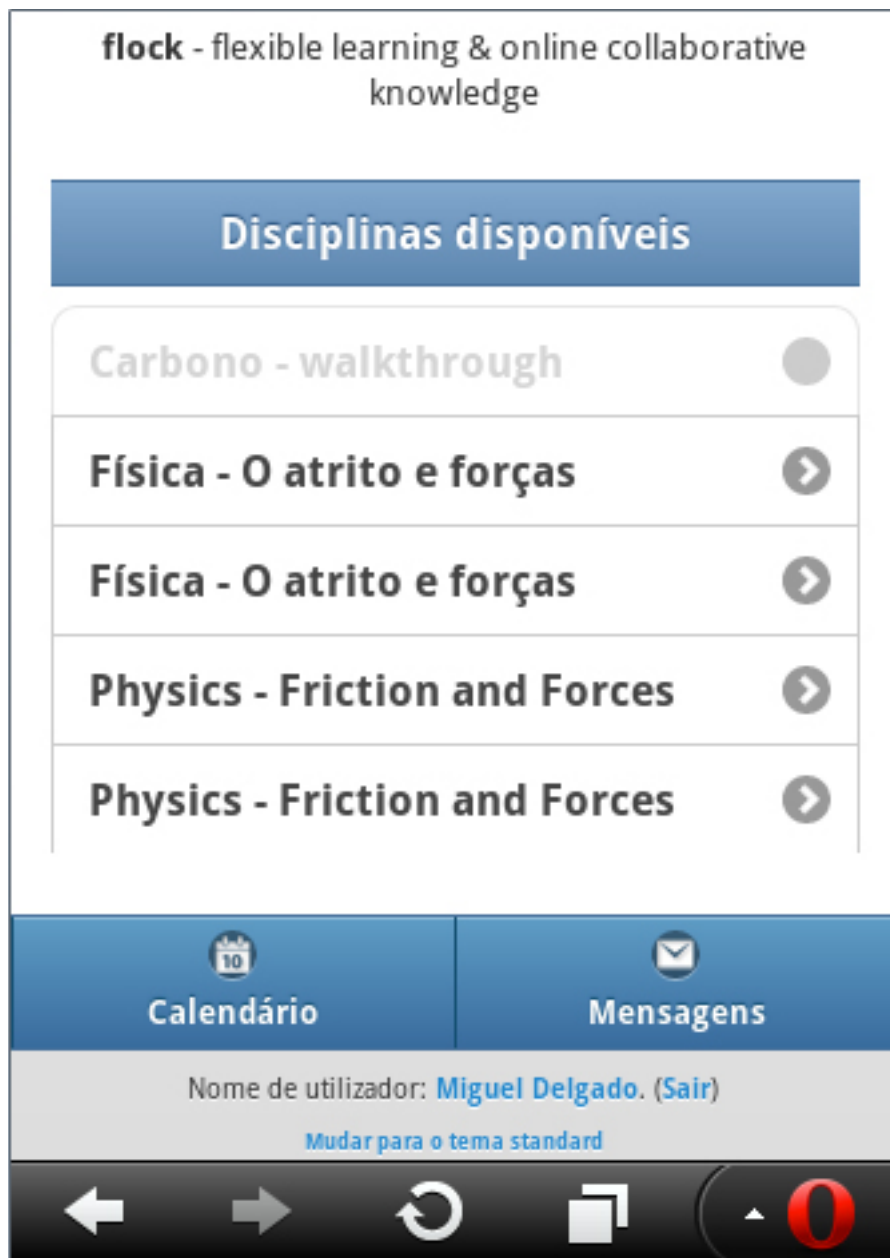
**flock** - flexible learning & online collaborative knowledge

Disciplinas disponíveis

Carbono - walkthrough

Física - O atrito e forças

Física - O atrito e forças

Physics - Friction and Forces

Physics - Friction and Forces

10

Calendário

Mensagens

Nome de utilizador: Miguel Delgado. (Sair)

Mudar para o tema standard